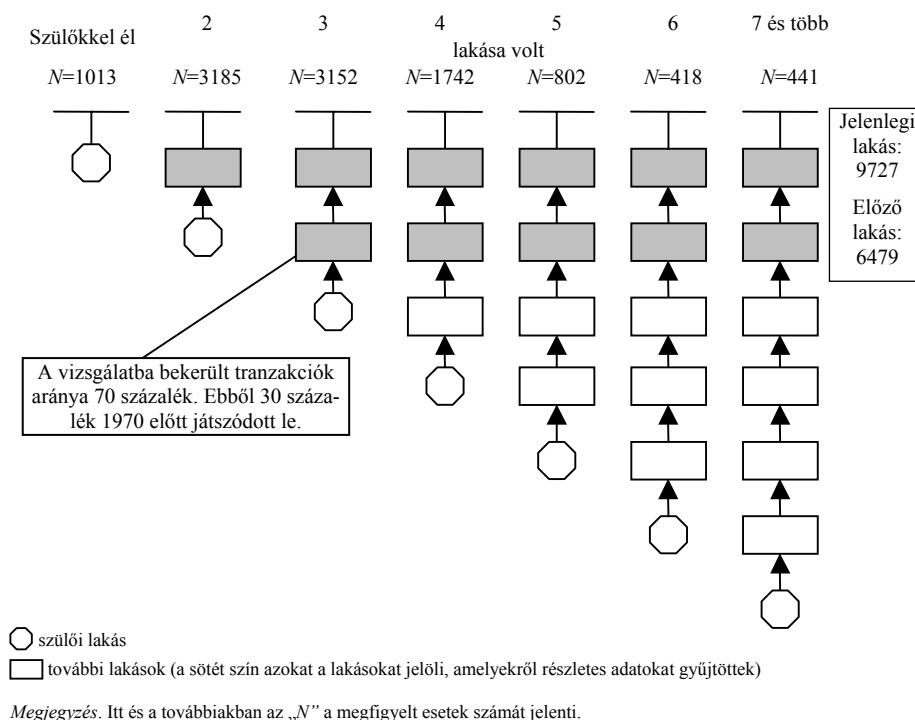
Szülőkkel él

2

3

4

5

6

7 és több

lakása volt

$N$=1013

$N$=3185

$N$=3152

$N$=1742

$N$=802

$N$=418

$N$=441

Jelenlegi lakás: 9727

Előző lakás: 6479

A vizsgálatba bekerült tranzakciók aránya 70 százalék. Ebből 30 százalék 1970 előtt játszódott le.

szülői lakás

további lakások (a sötét szín azokat a lakásokat jelöli, amelyekről részletes adatokat gyűjtöttek)

*Megjegyzés*. Itt és a továbbiakban az „$N$" a megfigyelt esetek számát jelenti.